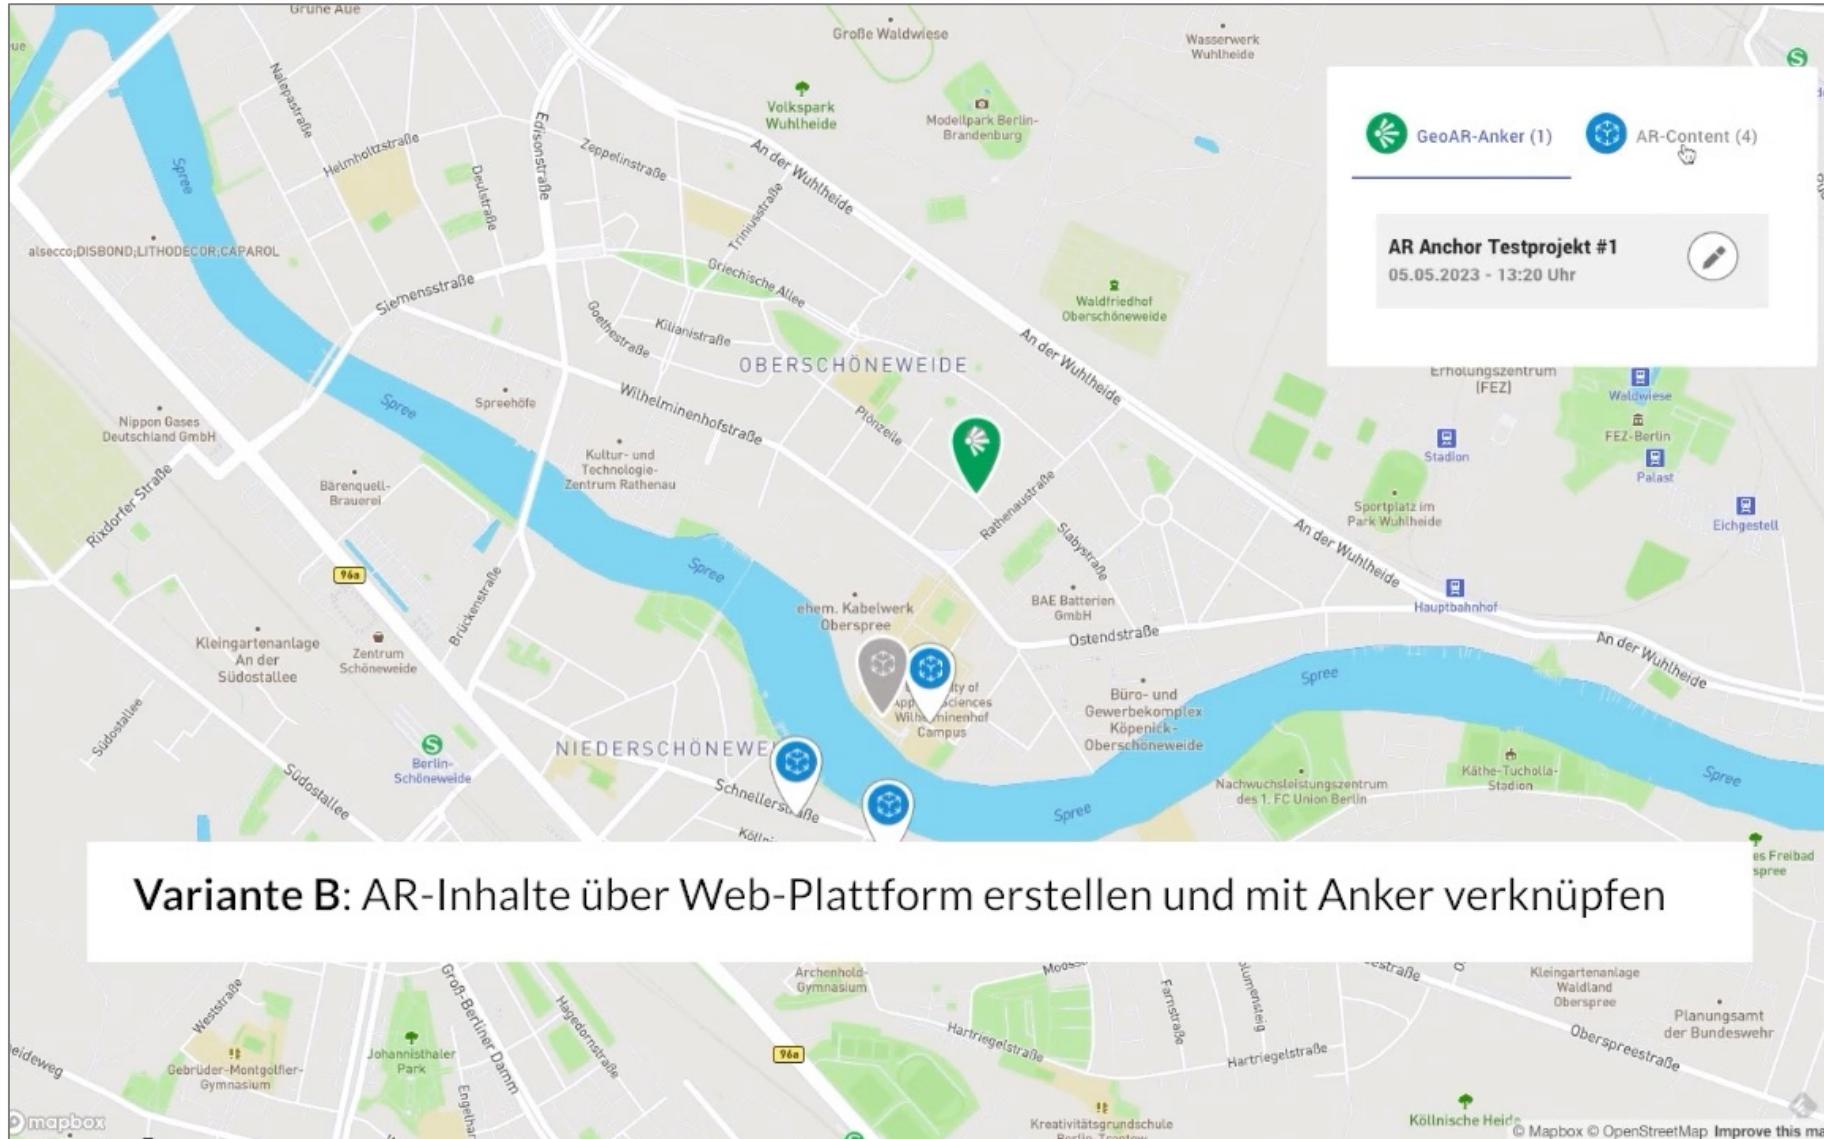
GeoAR-Anker (1)
AR-Content (4)

AR Anchor Testprojekt #1
05.05.2023 - 13:20 Uhr

Grüne Aue
Große Waldwiese
Wasserwerk Wuhlheide
Volkspark Wuhlheide
Modellpark Berlin-Brandenburg
Nalepastraße
Helmholtzstraße
Edisonstraße
Zeppelinstraße
An der Wuhlheide
Deulstraße
Trinitusstraße
Spree
alsecco;DISBOND;LITHODECOR;CAPAROL
Siemensstraße
Griechische Allee
Waldfriedhof Oberschöneweide
Goethestraße
Kilianistraße
OBERSCHÖNEWEIDE
Wilhelminenhofstraße
Spreehöfe
Plönzeile
Erholungszentrum (FEZ)
Waldwiese
FEZ-Berlin
Stadion
Palast
Nippon Gases Deutschland GmbH
Kultur- und Technologie-Zentrum Rathenau
Bärenquell-Brauerei
Rixdorfer Straße
Rathenaustraße
Slabystraße
Sportplatz im Park Wuhlheide
Eichgestell
96a
Brückenstraße
ehem. Kabelwerk Oberspree
BAE Batterien GmbH
Hauptbahnhof
Ostendstraße
Kleingartenanlage An der Südostallee
Zentrum Schöneweide
University of Applied Sciences Wilhelminenhof Campus
Büro- und Gewerbekomplex Köpenick-Oberschöneweide
Südostallee
Berlin-Schöneweide
NIEDERSCHÖNEWEI
Schnellerstraße
Nachwuchsleistungszentrum des 1. FC Union Berlin
Käthe-Tucholla-Stadion
Kölln
es Freibad spree

Variante B: AR-Inhalte über Web-Plattform erstellen und mit Anker verknüpfen

Archenhold-Gymnasium
Kleingartenanlage Waldland Oberspree
Planungsamt der Bundeswehr
Oberspreestraße
Weststraße
Groß-Berliner Damm
Hagedornstraße
Hartriegelstraße
Farnstraße
Gebrüder-Montgolfier-Gymnasium
Johannisthaler Park
Kreativitätsgrundschule
Kölnische Heide
mapbox
© Mapbox © OpenStreetMap Improve this ma